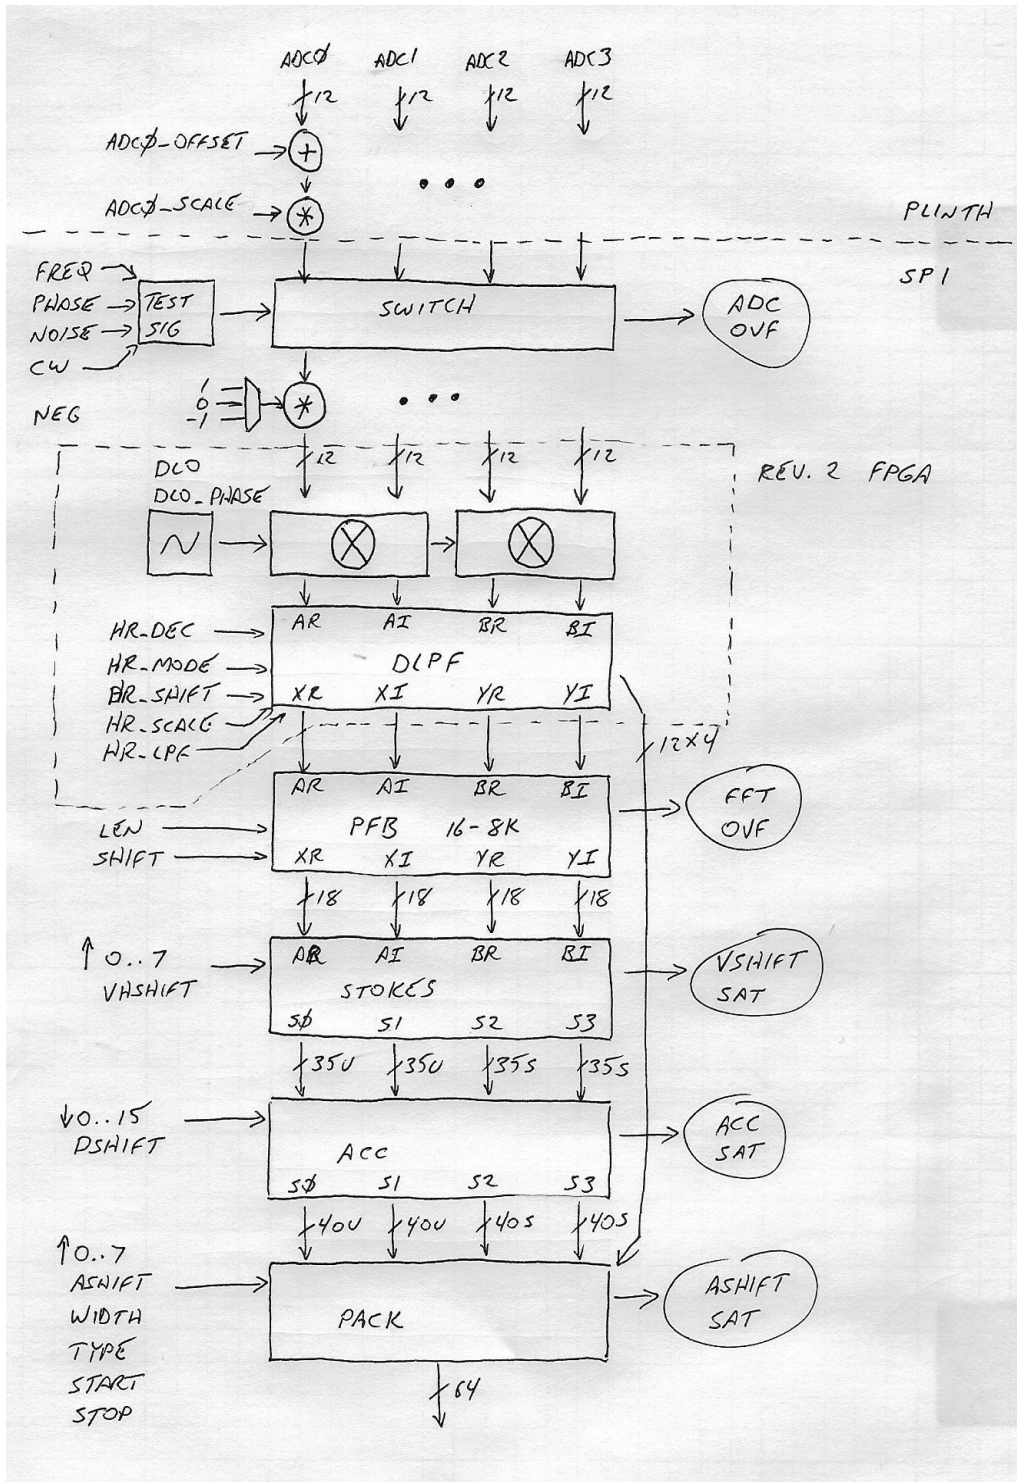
ADCØ ADC1 ADC2 ADC3

12 12 12 12

ADCØ_OFFSET $+$

ADCØ_SCALE $*$

• • •

PLINTH

SP1

FREQ
PHASE
NOISE
CW

TEST SIG

SWITCH

ADC OVF

1
0
-1

NEG

$*$

• • •

12 12 12 12

REV. 2 FPGA

DCO
DCO_PHASE

$\sim$

$\otimes$ $\otimes$

HR_DEC
HR_MODE
BR_SHIFT
HR_SCALE
HR_LPF

AR AI BR BI
DLPF
XR XI YR YI

12x4

LEN
SHIFT

AR AI BR BI
PFB 16-8K
XR XI YR YI

FFT OVF

18 18 18 18

↑0..7
VHSHIFT

AR AI BR BI
STOKES
SØ S1 S2 S3

VSHIFT SAT

35U 35U 35S 35S

↓0..15
DSHIFT

ACC
SØ S1 S2 S3

ACC SAT

40U 40U 40S 40S

↑0..7
ASHIFT
WIDTH
TYPE
START
STOP

PACK

ASHIFT SAT

64